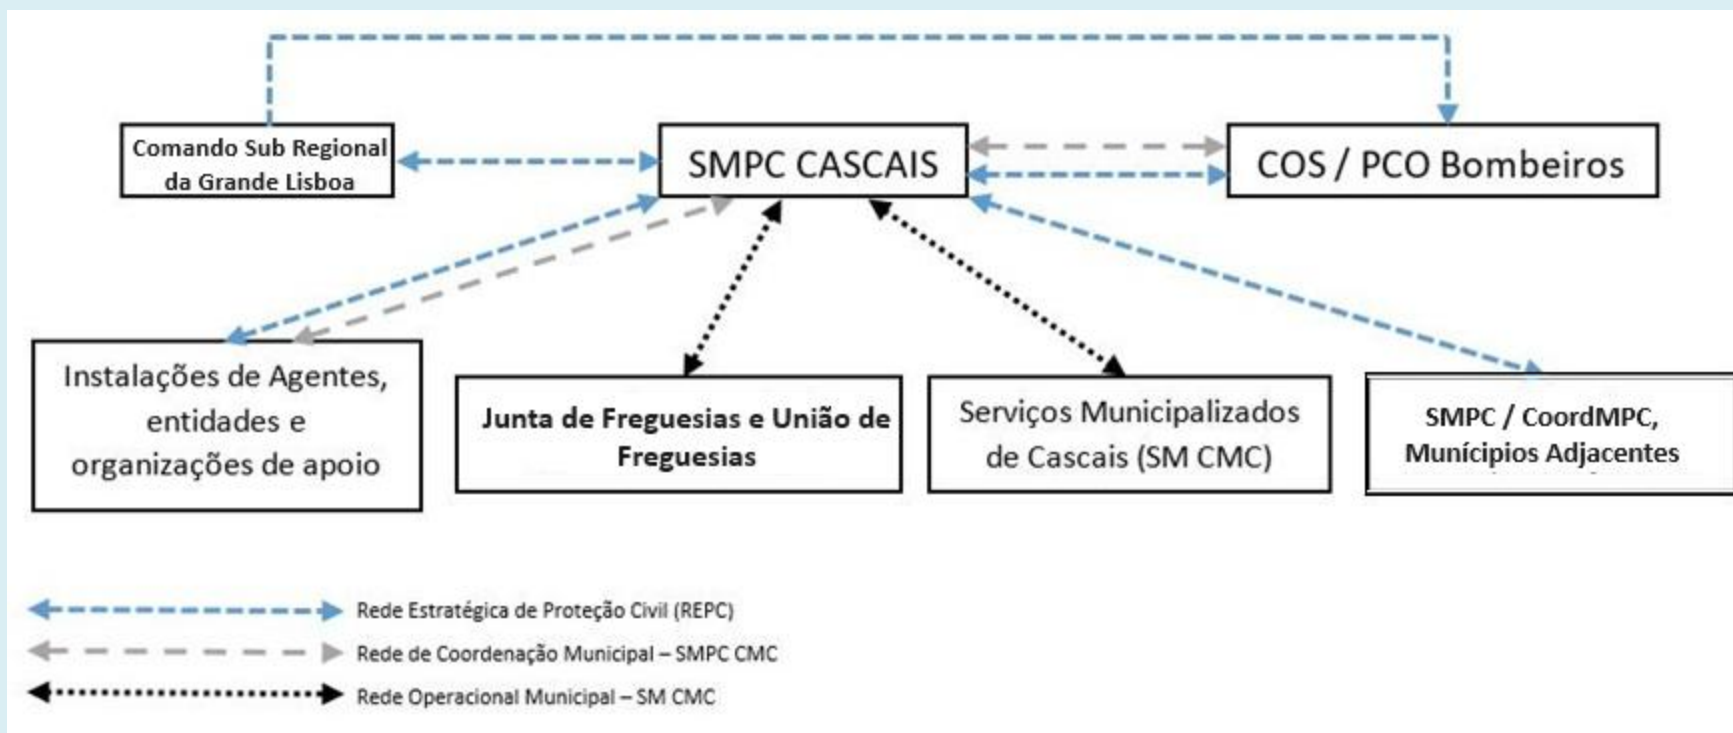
Comando Sub Regional da Grande Lisboa

SMPC CASCAIS

COS / PCO Bombeiros

Instalações de Agentes, entidades e organizações de apoio

Junta de Freguesias e União de Freguesias

Serviços Municipalizados de Cascais (SM CMC)

SMPC / CoordMPC, Municípios Adjacentes

Rede Estratégica de Proteção Civil (REPC)

Rede de Coordenação Municipal – SMPC CMC

Rede Operacional Municipal – SM CMC